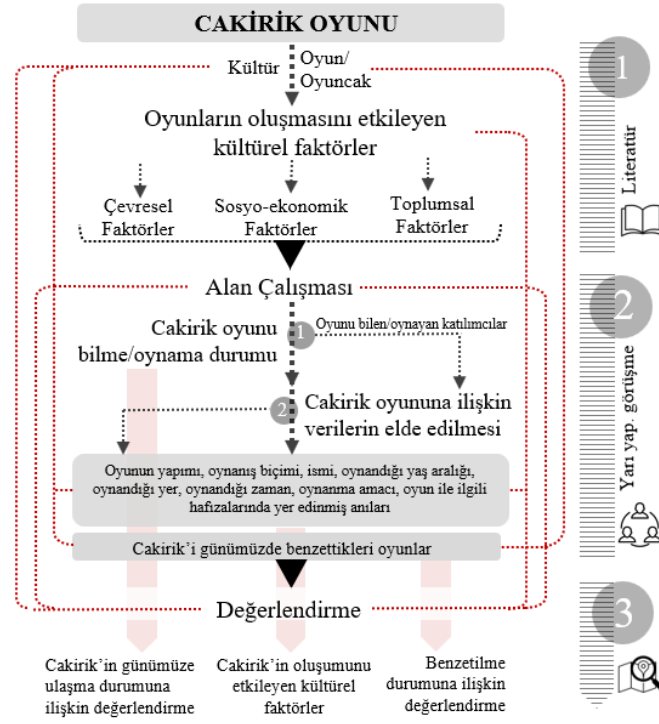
CAKİRİK OYUNU

Kültür

Oyun/ Oyuncak

Oyunların oluşmasını etkileyen kültürel faktörler

Çevresel Faktörler

Sosyo-ekonomik Faktörler

Toplumsal Faktörler

Alan Çalışması

Cakirik oyunu bilme/oynama durumu

1

Oyunu bilen/oynayan katılımcılar

2

Cakirik oyununa ilişkin verilerin elde edilmesi

Oyunun yapımı, oynanış biçimi, ismi, oynandığı yaş aralığı, oynandığı yer, oynandığı zaman, oynanma amacı, oyun ile ilgili hafızalarında yer edinmiş anıları

Cakirik'i günümüzde benzettikleri oyunlar

Değerlendirme

Cakirik'in günümüze ulaşma durumuna ilişkin değerlendirme

Cakirik'in oluşumunu etkileyen kültürel faktörler

Benzetilme durumuna ilişkin değerlendirme

1

Literatür

2

Yarı yap. görüşme

3